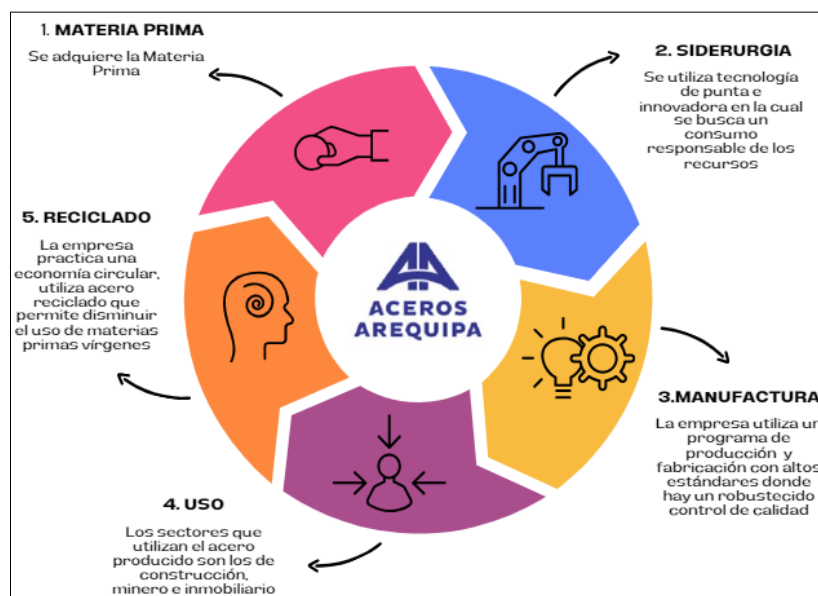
1. MATERIA PRIMA

Se adquiere la Materia Prima

2. SIDERURGIA

Se utiliza tecnología de punta e innovadora en la cual se busca un consumo responsable de los recursos

5. RECICLADO

La empresa practica una economía circular, utiliza acero reciclado que permite disminuir el uso de materias primas vírgenes

ACEROS AREQUIPA

3.MANUFACTURA

La empresa utiliza un programa de producción y fabricación con altos estándares donde hay un robustecido control de calidad

4. USO

Los sectores que utilizan el acero producido son los de construcción, minero e inmobiliario